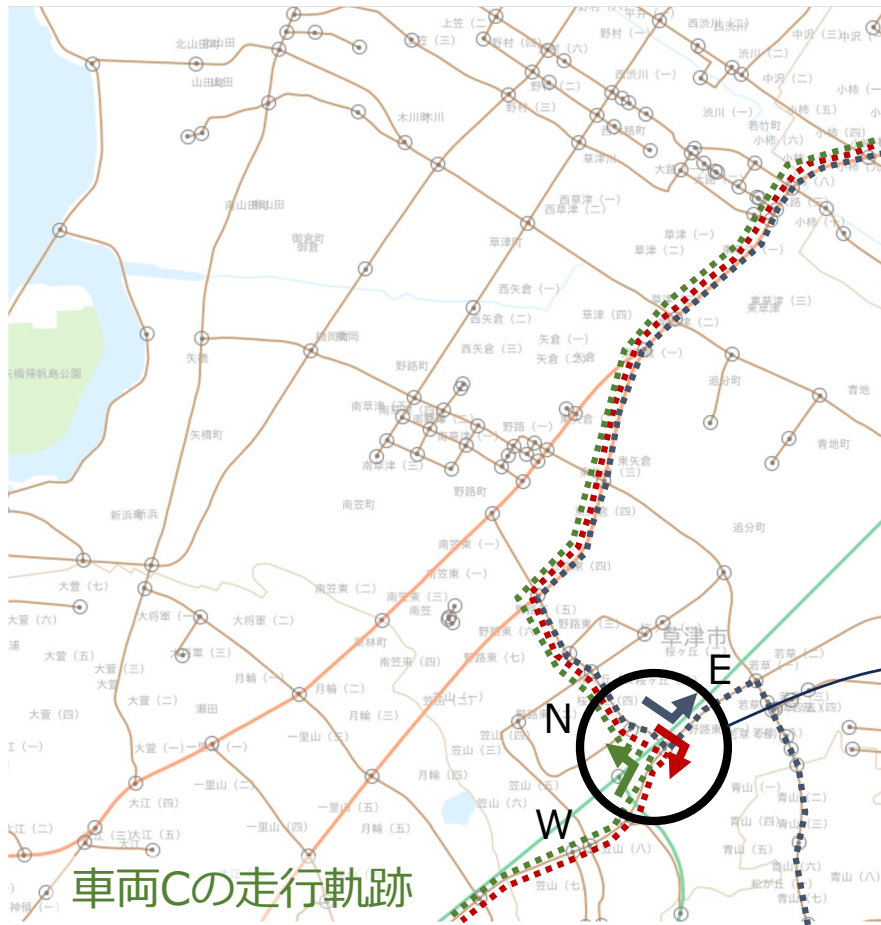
北山田町
山田町
上笠（二）
野村（四）
野村（六）
野村（一）
西渋川（一）
渋川（二）
中沢（三）
中沢
笠（三）
野村（二）
西渋川（一）
渋川（一）
中沢（二）
小柿（一）
木川町
野村（三）
若竹町
小柿（五）
小柿（四）
野路町
草津川
大路
西草津（一）
西草津（二）
小柿
山田町
御倉町
草津（一）
草津（一）
草津（二）
西矢倉（一）
西矢倉（二）
草津（四）
東草津（三）
矢倉（二）
矢倉（一）
西矢倉（三）
矢倉（一）
大橋湖岸公園
矢橋
南笠町
野路町
追分町
青地
南草津（三）
南草津（一）
野路（一）
東矢倉
青地町
矢橋町
南草津（三）
野路町
新浜町
南笠町
南笠東（一）
追分町
大萱（七）
南笠東（二）
南笠東（一）
大萱（六）
大将軍（一）
大将軍（二）
南笠
野路東（五）
野路東（三）
草津市
大萱（五）
大将軍（三）
南笠東（四）
野路東（七）
若草
大萱（三）
月輪（一）
大萱（二）
瀬田
月輪（二）
笠山（二）
野路
大萱（四）
月輪（三）
一里山（一）
大萱（一）
一里山（三）
笠山（三）
大江（四）
一里山（二）
月輪（四）
笠山（五）
青山（一）
一里山（五）
笠山（六）
大江（三）
大江（五）
一里山（四）
月輪（五）
青山（四）
青山（三）
笠山（八）
青山（六）
笠山（七）
青山（七）
E
N
W
車両Cの走行軌跡